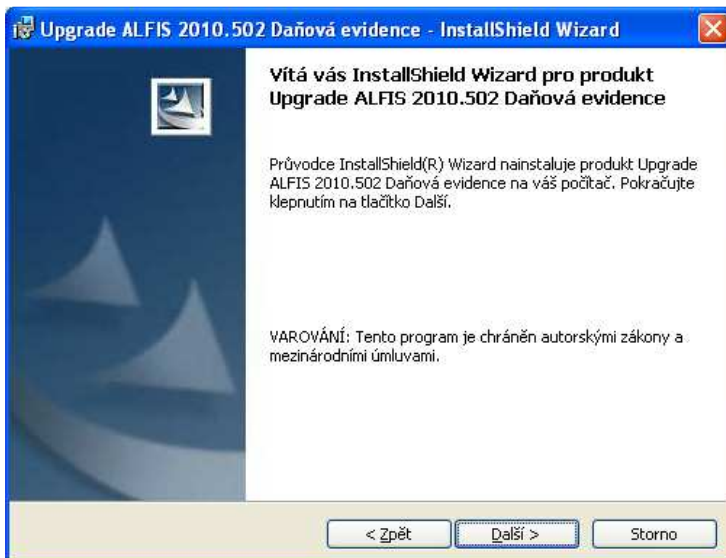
Upgrade ALFIS 2010.502 Daňová evidence - InstallShield Wizard

Vítá vás InstallShield Wizard pro produkt Upgrade ALFIS 2010.502 Daňová evidence

Průvodce InstallShield(R) Wizard nainstaluje produkt Upgrade ALFIS 2010.502 Daňová evidence na váš počítač. Pokračujte klepnutím na tlačítko Další.

VAROVÁNÍ: Tento program je chráněn autorskými zákony a mezinárodními úmluvami.

< Zpět

Další >

Storno